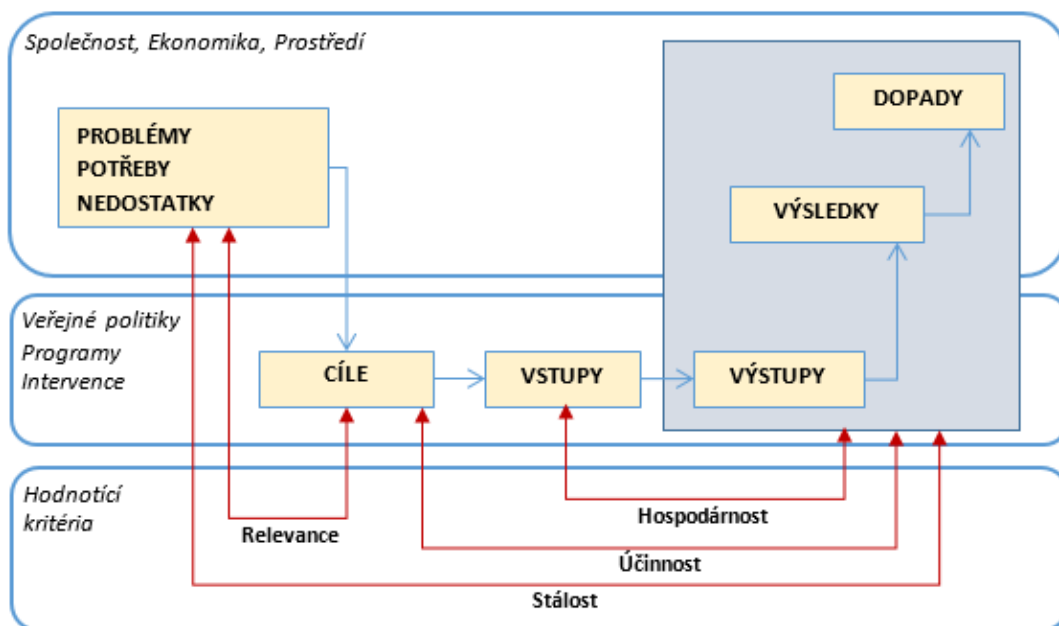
Společnost, Ekonomika, Prostředí

PROBLÉMY
POTŘEBY
NEDOSTATKY

DOPADY

VÝSLEDKY

Veřejné politiky
Programy
Intervence

CÍLE

VSTUPY

VÝSTUPY

Hodnotící kritéria

Hospodárnost

Relevance

Účinnost

Stálost